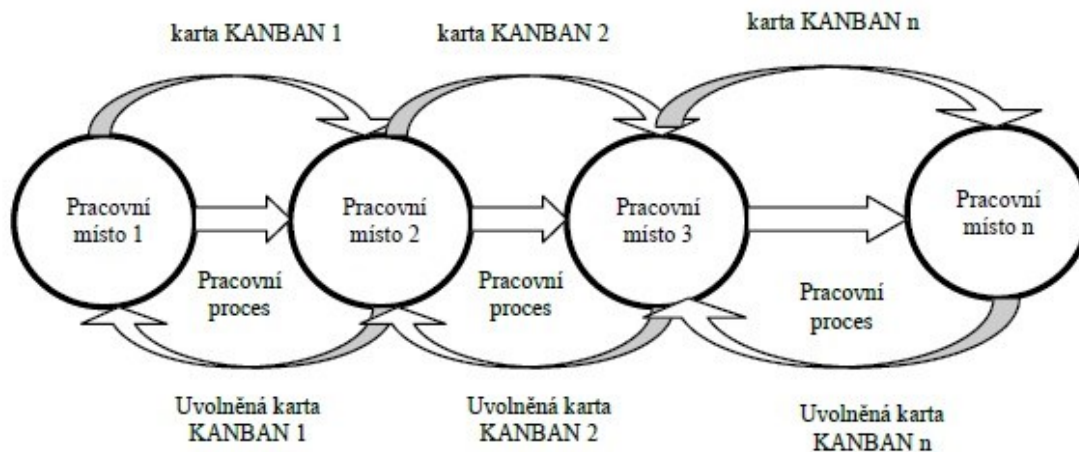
karta KANBAN 1

karta KANBAN 2

karta KANBAN n

Pracovní místo 1

Pracovní místo 2

Pracovní místo 3

Pracovní místo n

Pracovní proces

Pracovní proces

Pracovní proces

Uvolněná karta KANBAN 1

Uvolněná karta KANBAN 2

Uvolněná karta KANBAN n